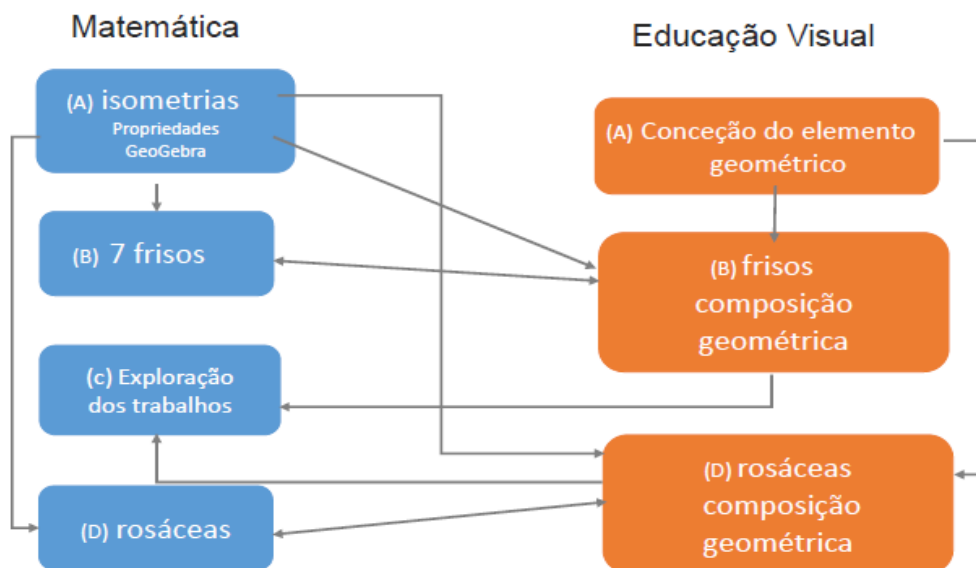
Matemática

(A) isometrias
Propriedades
GeoGebra

(B) 7 frisos

(c) Exploração dos trabalhos

(D) rosáceas

Educação Visual

(A) Conceção do elemento geométrico

(B) frisos composição geométrica

(D) rosáceas composição geométrica